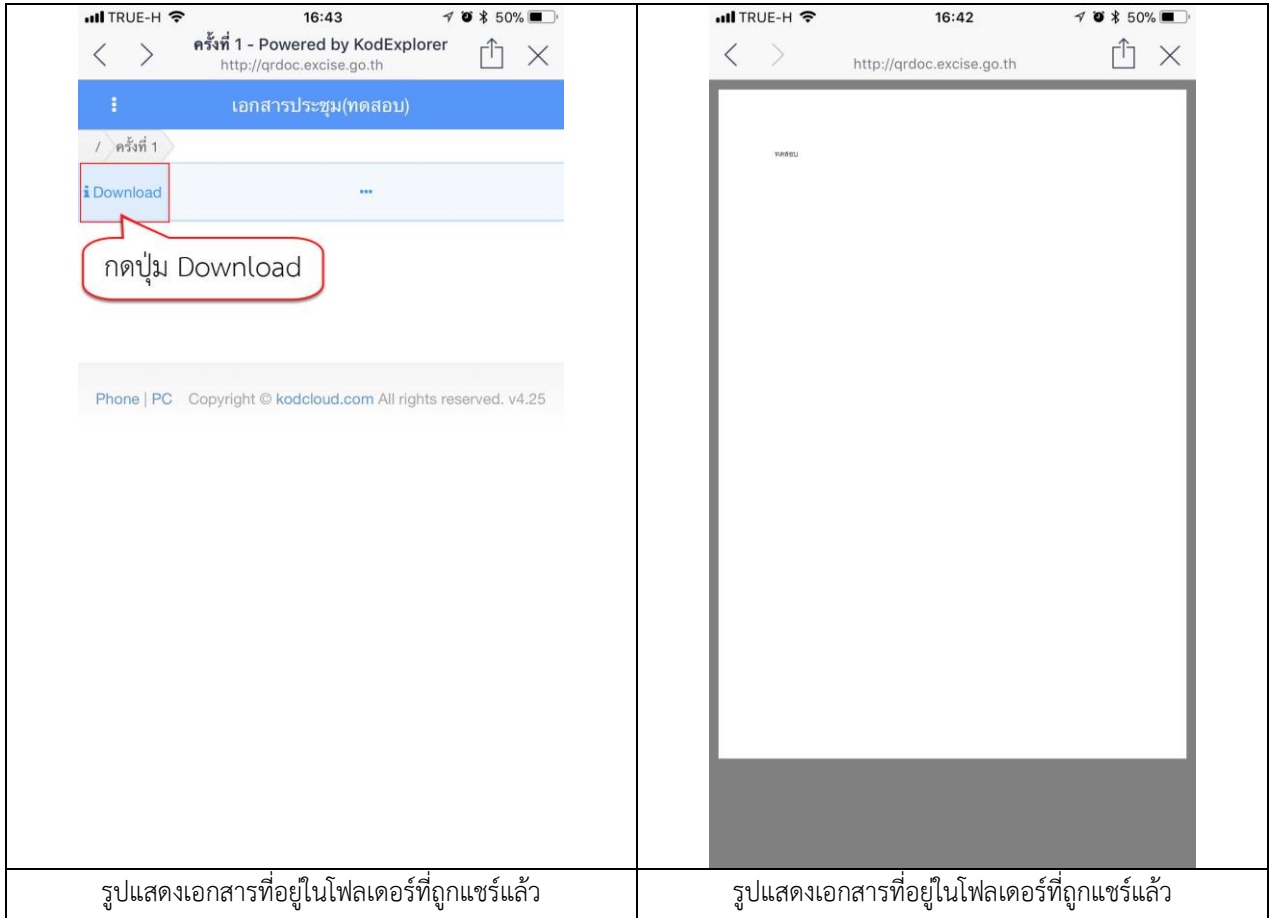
TRUE-H 16:43 50%
ครั้งที่ 1 - Powered by KodExplorer
http://qrdoc.excise.go.th

เอกสารประชุม(ทดสอบ)

/ ครั้งที่ 1

Download

...

กดปุ่ม Download

Phone | PC Copyright © kodcloud.com All rights reserved. v4.25

TRUE-H 16:42 50%
http://qrdoc.excise.go.th

ทดสอบ

| รูปแสดงเอกสารที่อยู่ในโฟลเดอร์ที่ถูกแชร์แล้ว | รูปแสดงเอกสารที่อยู่ในโฟลเดอร์ที่ถูกแชร์แล้ว |
|---|---|